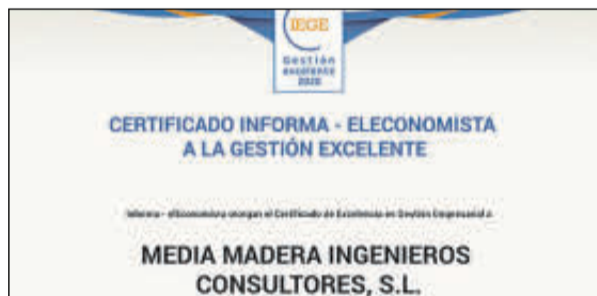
IEGE
Gestión excelente 2020

CERTIFICADO INFORMA - ELECONOMISTA A LA GESTIÓN EXCELENTE

Informa - elEconomista otorgan el Certificado de Excelencia en Gestión Empresarial a

MEDIA MADERA INGENIEROS CONSULTORES, S.L.